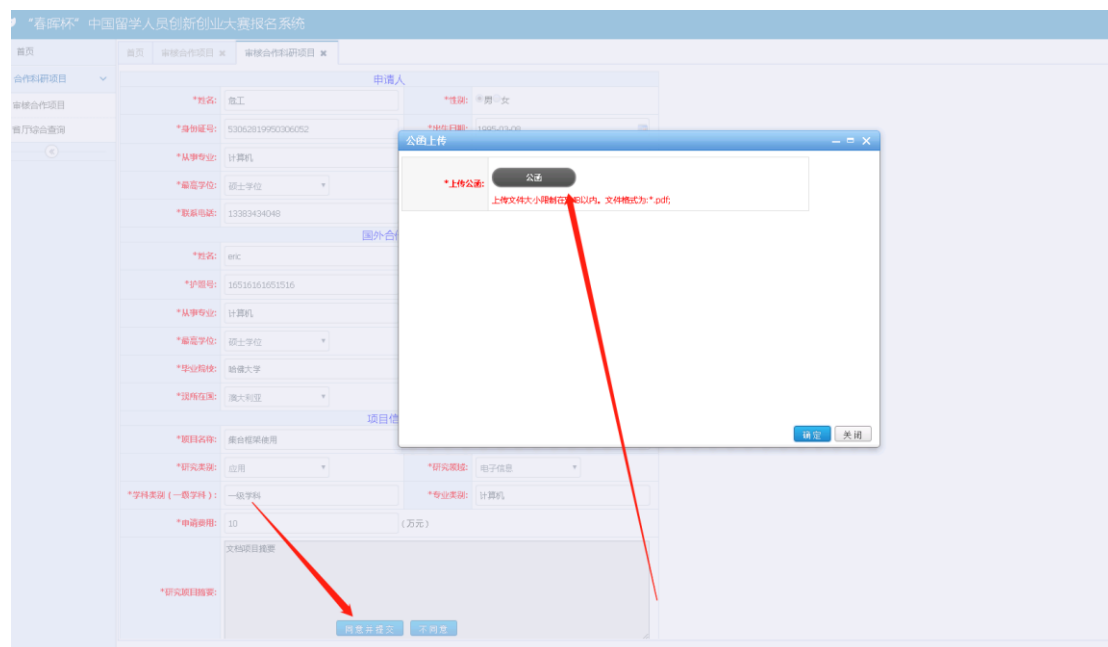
"春晖杯" 中国留学人员创新创业大赛报名系统

首页
合作科研项目
审核合作项目
推厅综合查询

首页 | 审核合作项目 ✖ | 审核合作科研项目 ✖

申请人

*姓名: 旭工
*性别: 男 女
*身份证号: 530628199503060​52
*出生日期: 1995-03-06
*从事专业: 计算机
*最高学位: 硕士学位
*联系电话: 13383434049

国外合作

*姓名: eric
*护照号: 16516161651516
*从事专业: 计算机
*最高学位: 硕士学位
*毕业院校: 哈佛大学
*现所在国: 澳大利亚

项目信

*项目名称: 集合框架使用
*研究类别: 应用
*研究领域: 电子信息
*学科类别（一级学科）: 一级学科
*专业类别: 计算机
*申请费用: 10 （万元）
*研究项目摘要: 文档项目摘要

同意并提交 | 不同意

公函上传

*上传公函: 公函
上传文件大小限制在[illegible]B以内，文件格式为:*.pdf;

确定 | 关闭